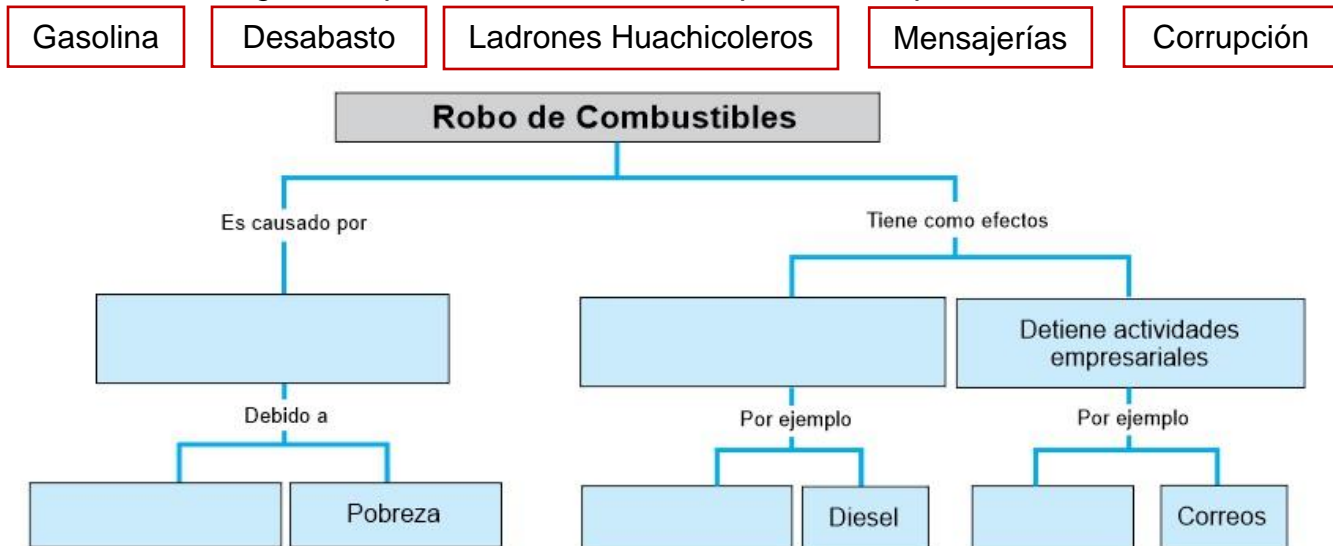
Gasolina

Desabasto

Ladrones Huachicoleros

Mensajerías

Corrupción

Robo de Combustibles

Es causado por

Tiene como efectos

Detiene actividades empresariales

Debido a

Por ejemplo

Por ejemplo

Pobreza

Diesel

Correos